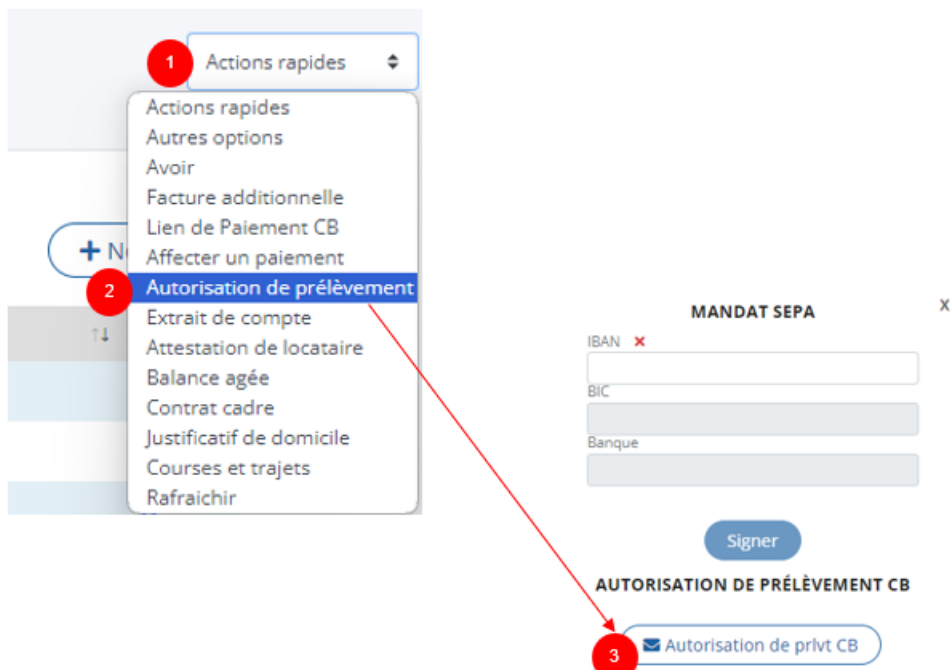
1 Actions rapides

Actions rapides
Autres options
Avoir
Facture additionnelle
Lien de Paiement CB
Affecter un paiement
2 Autorisation de prélèvement
Extrait de compte
Attestation de locataire
Balance agée
Contrat cadre
Justificatif de domicile
Courses et trajets
Rafraichir

+ N

MANDAT SEPA

x

IBAN ✕

BIC

Banque

Signer

AUTORISATION DE PRÉLÈVEMENT CB

3 Autorisation de prlvt CB